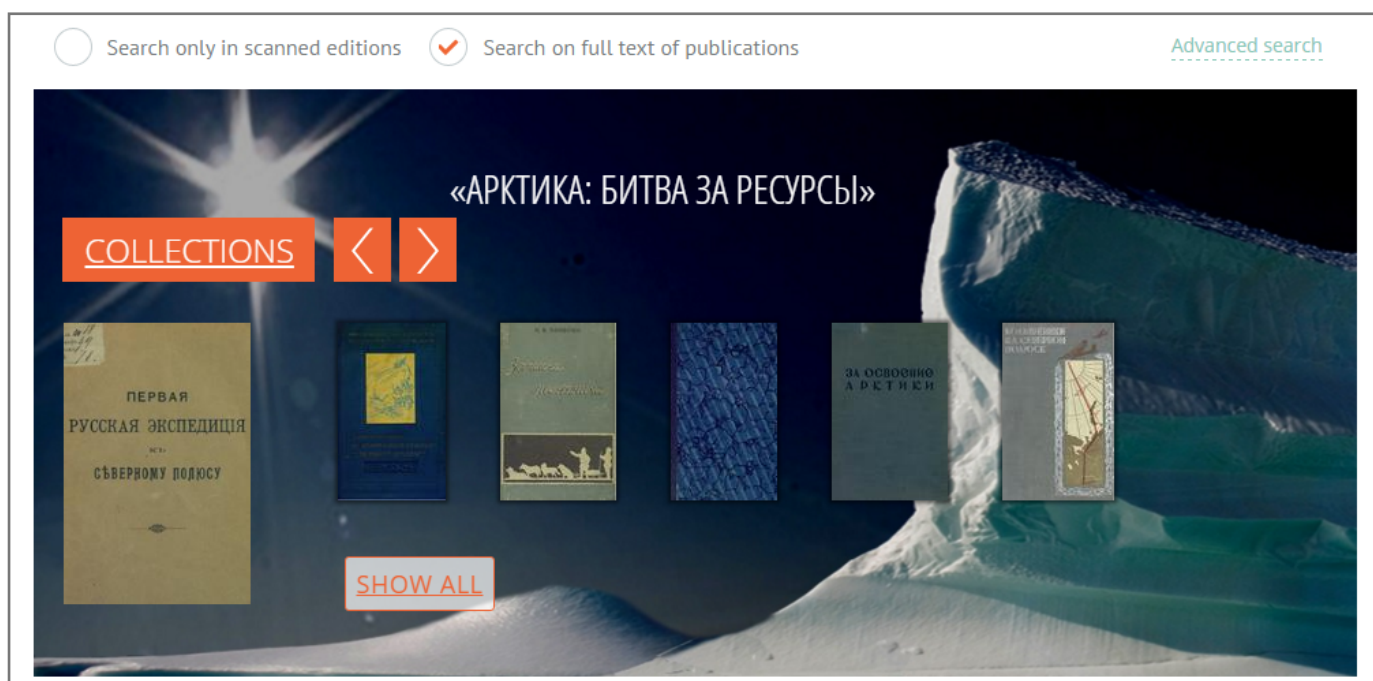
Search only in scanned editions

Search on full text of publications

Advanced search

«АРКТИКА: БИТВА ЗА РЕСУРСЫ»

COLLECTIONS

ПЕРВАЯ РУССКАЯ ЭКСПЕДИЦІЯ КЪ СѢВЕРНОМУ ПОЛЮСУ

За освоение Арктики

SHOW ALL